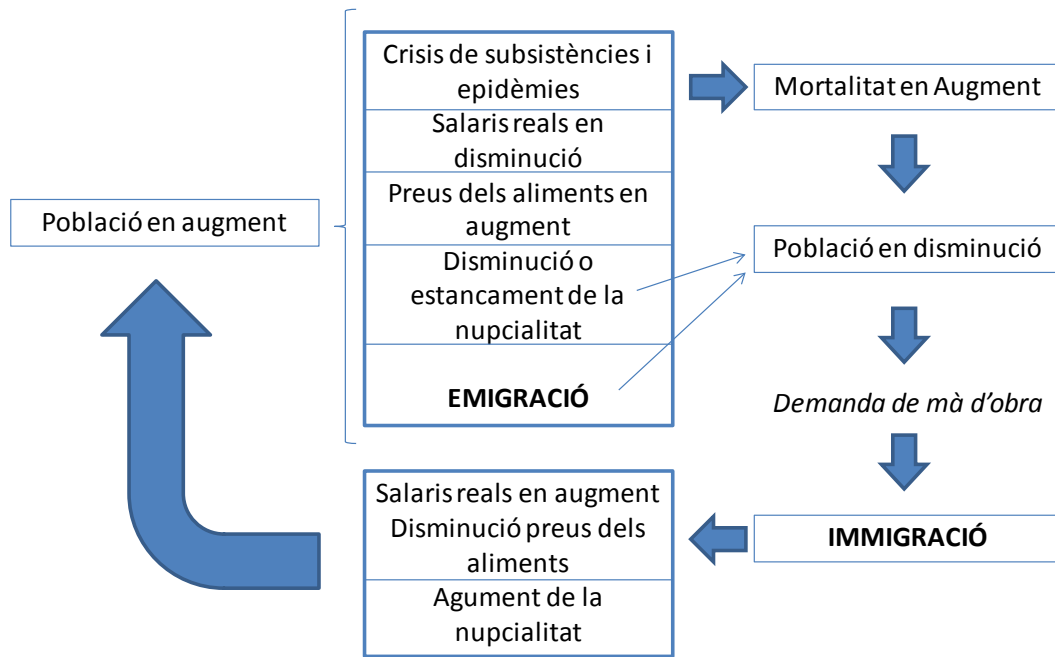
Població en augment

Crisis de subsistències i epidèmies

Salaris reals en disminució

Preus dels aliments en augment

Disminució o estancament de la nupcialitat

EMIGRACIÓ

Mortalitat en Augment

Població en disminució

Demanda de mà d'obra

IMMIGRACIÓ

Salaris reals en augment
Disminució preus dels aliments

Agument de la nupcialitat